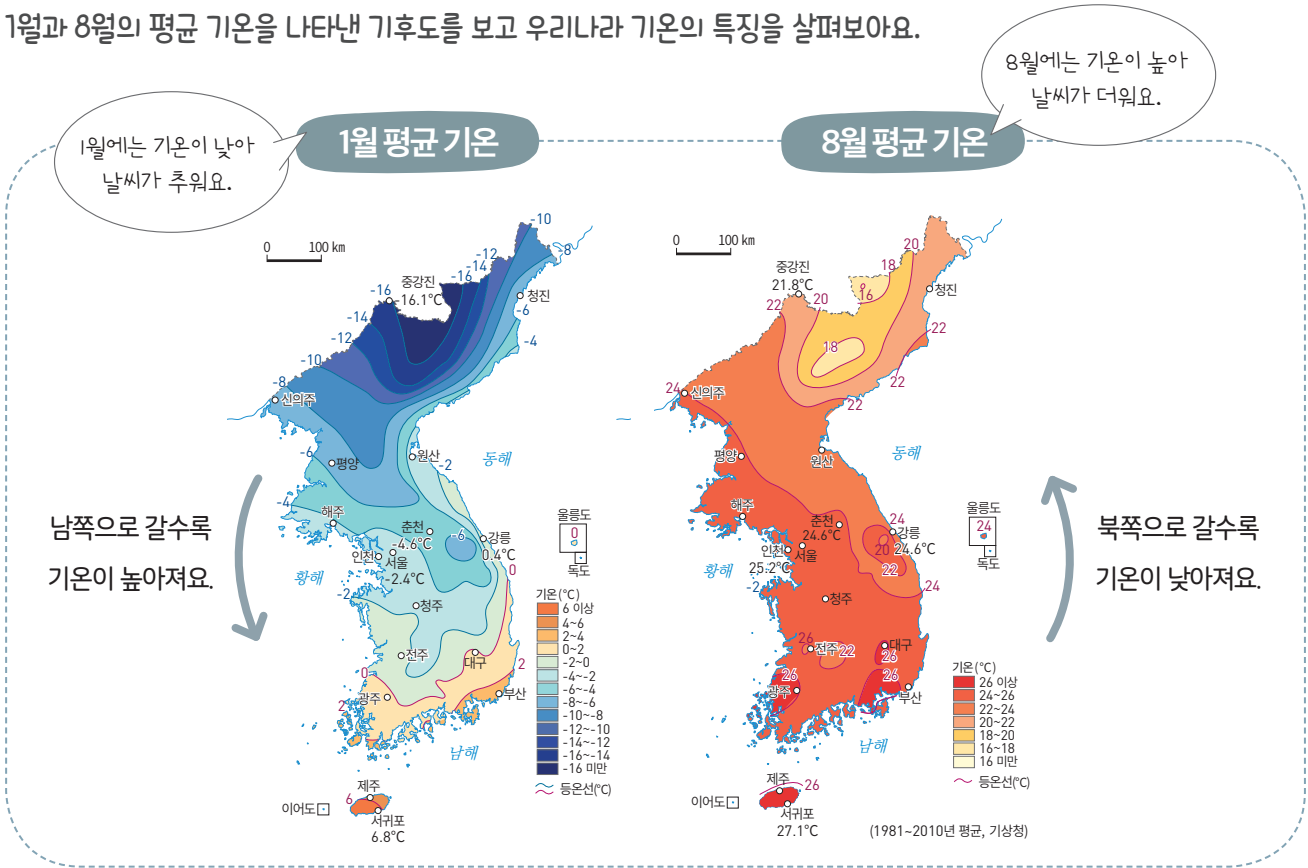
1월과 8월의 평균 기온을 나타낸 기후도를 보고 우리나라 기온의 특징을 살펴보아요.

1월에는 기온이 낮아 날씨가 추워요.

1월 평균 기온

8월에는 기온이 높아 날씨가 더워요.

8월 평균 기온

0 100 km

-10
-8
-12
-14
-16
중강진
-16.1°C
-16
-14
-12
-10
-8
청진
-6
-4
신의주
-6
평양
원산
-2
동해
-4
해주
춘천
-4.6°C
-6
강릉
0.4°C
인천
서울
-2.4°C
0
황해
-2
청주
전주
대구
2
0
광주
부산
2
남해
제주
6
이어도
서귀포
6.8°C

울릉도
0
독도

기온(°C)
6 이상
4~6
2~4
0~2
-2~0
-4~-2
-6~-4
-8~-6
-10~-8
-12~-10
-14~-12
-16~-14
-16 미만
등온선(°C)

남쪽으로 갈수록 기온이 높아져요.

0 100 km

20
18
중강진
21.8°C
22
20
16
청진
18
22
22
24
신의주
22
평양
원산
동해
해주
춘천
24.6°C
24
강릉
20
24.6°C
인천
서울
25.2°C
22
황해
24
청주
26
전주
22
대구
26
26
광주
26
부산
남해
제주
26
이어도
서귀포
27.1°C

울릉도
24
독도

기온(°C)
26 이상
24~26
22~24
20~22
18~20
16~18
16 미만
등온선(°C)

북쪽으로 갈수록 기온이 낮아져요.

(1981~2010년 평균, 기상청)